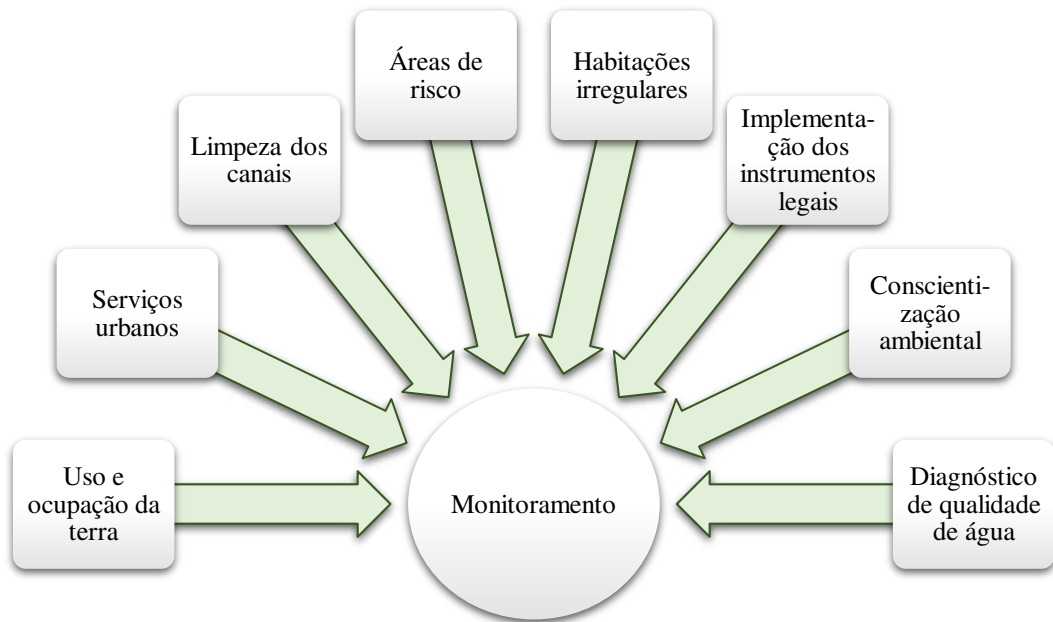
Uso e ocupação da terra

Serviços urbanos

Limpeza dos canais

Áreas de risco

Habitações irregulares

Implementação dos instrumentos legais

Conscientização ambiental

Diagnóstico de qualidade de água

Monitoramento